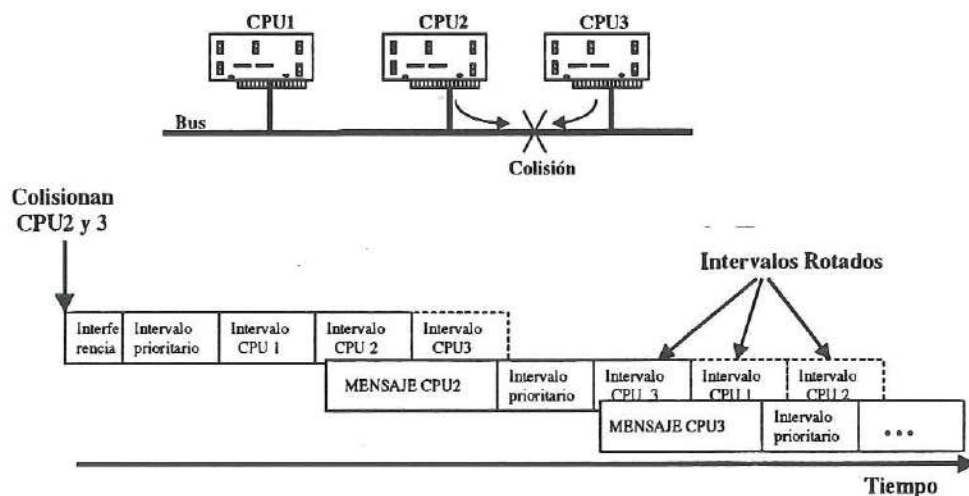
CPU1

CPU2

CPU3

Bus

Colisión

Colisionan CPU2 y 3

Intervalos Rotados

Interferencia

Intervalo prioritario

Intervalo CPU 1

Intervalo CPU 2

Intervalo CPU3

MENSAJE CPU2

Intervalo prioritario

Intervalo CPU 3

Intervalo CPU 1

Intervalo CPU 2

MENSAJE CPU3

Intervalo prioritario

...

Tiempo